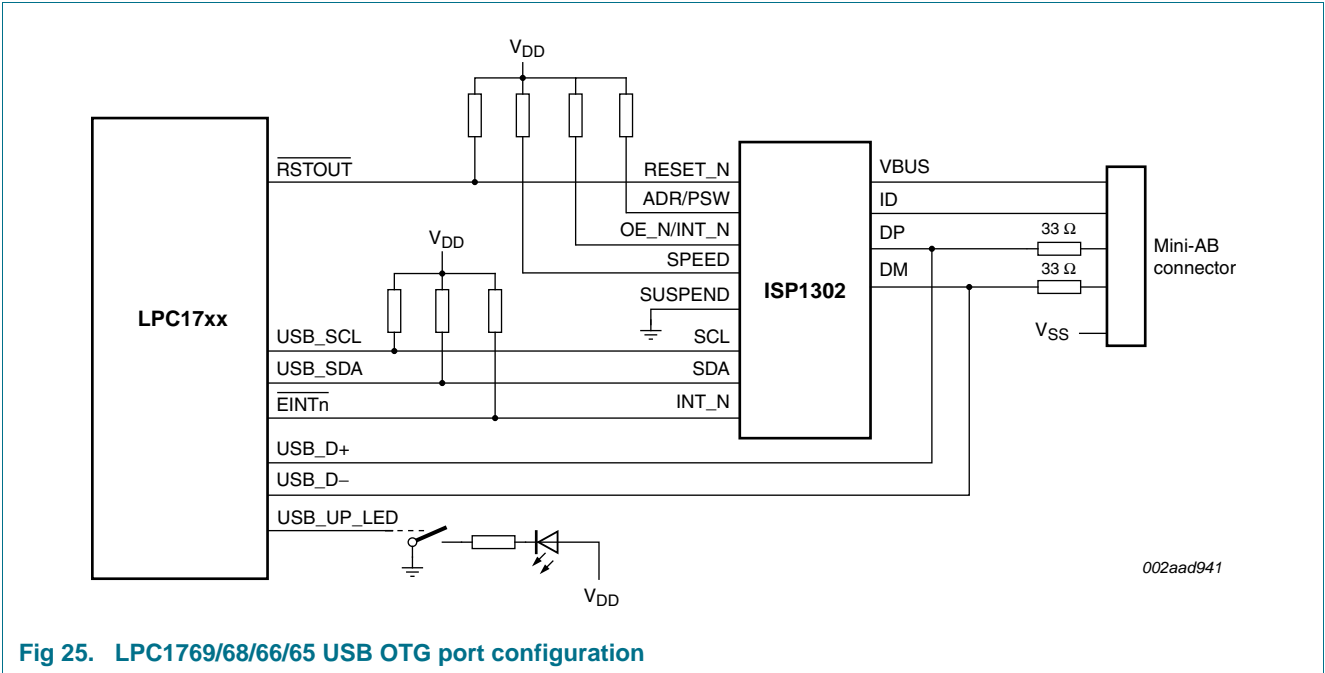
$V_{DD}$

LPC17xx

$\overline{RSTOUT}$

RESET_N

ADR/PSW

OE_N/INT_N

SPEED

SUSPEND

SCL

SDA

INT_N

$V_{DD}$

USB_SCL

USB_SDA

$\overline{EINTn}$

USB_D+

USB_D−

USB_UP_LED

ISP1302

VBUS

ID

DP

DM

33 Ω

33 Ω

Mini-AB connector

$V_{SS}$

$V_{DD}$

002aad941

Fig 25. LPC1769/68/66/65 USB OTG port configuration